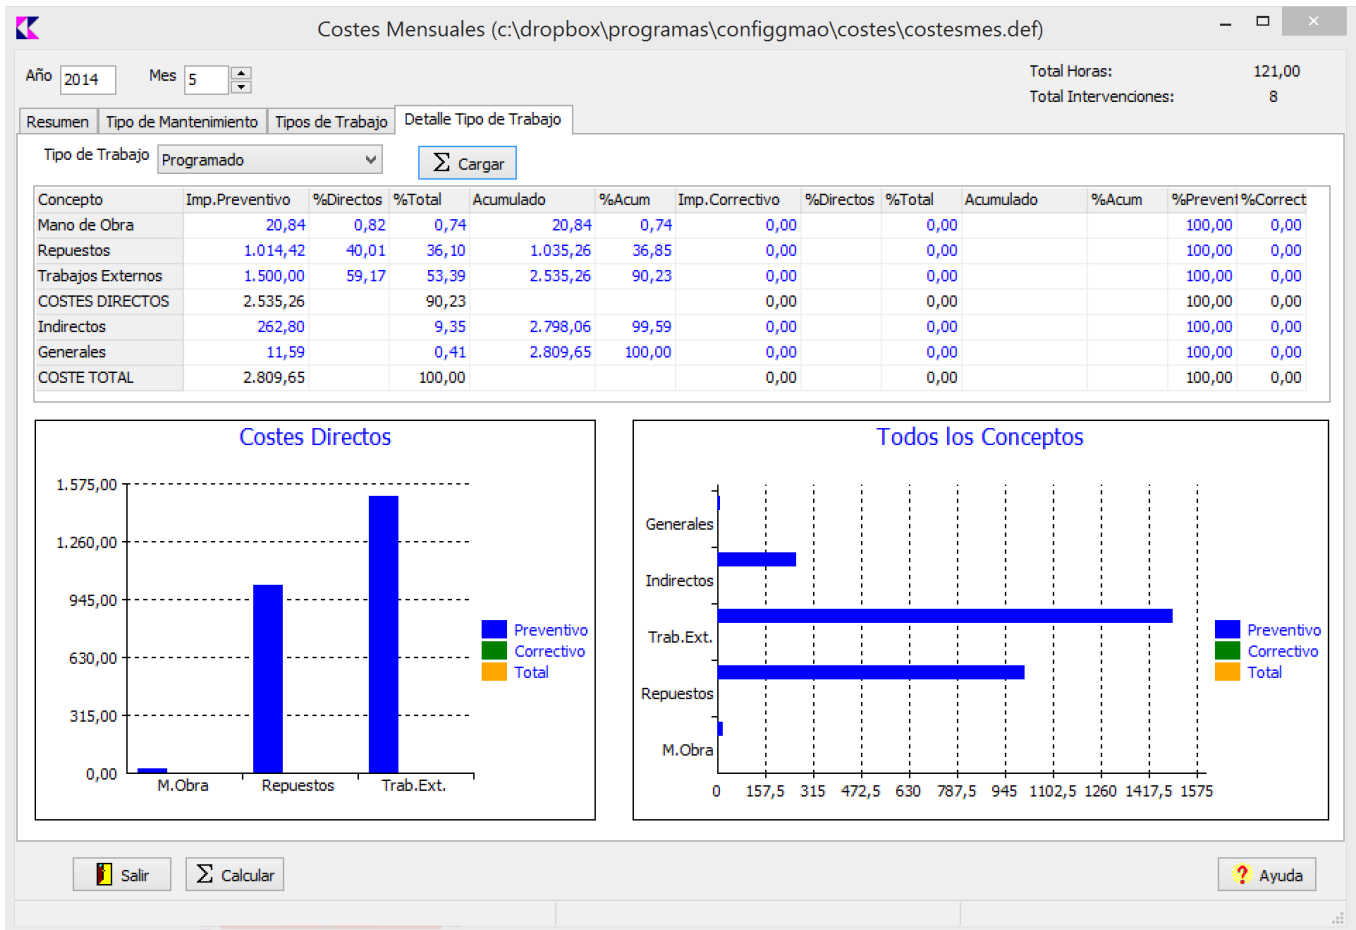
Costes Mensuales (c:\dropbox\programas\configgmao\costes\costesmes.def)

Año 2014 Mes 5

Total Horas: 121,00
Total Intervenciones: 8

Resumen | Tipo de Mantenimiento | Tipos de Trabajo | Detalle Tipo de Trabajo

Tipo de Trabajo Programado

Cargar

| Concepto | Imp.Preventivo | %Directos | %Total | Acumulado | %Acum | Imp.Correctivo | %Directos | %Total | Acumulado | %Acum | %Prevent | %Correct |
|---|---|---|---|---|---|---|---|---|---|---|---|---|
| Mano de Obra | 20,84 | 0,82 | 0,74 | 20,84 | 0,74 | 0,00 | | 0,00 | | | 100,00 | 0,00 |
| Repuestos | 1.014,42 | 40,01 | 36,10 | 1.035,26 | 36,85 | 0,00 | | 0,00 | | | 100,00 | 0,00 |
| Trabajos Externos | 1.500,00 | 59,17 | 53,39 | 2.535,26 | 90,23 | 0,00 | | 0,00 | | | 100,00 | 0,00 |
| COSTES DIRECTOS | 2.535,26 | | 90,23 | | | 0,00 | | 0,00 | | | 100,00 | 0,00 |
| Indirectos | 262,80 | | 9,35 | 2.798,06 | 99,59 | 0,00 | | 0,00 | | | 100,00 | 0,00 |
| Generales | 11,59 | | 0,41 | 2.809,65 | 100,00 | 0,00 | | 0,00 | | | 100,00 | 0,00 |
| COSTE TOTAL | 2.809,65 | | 100,00 | | | 0,00 | | 0,00 | | | 100,00 | 0,00 |

Costes Directos

1.575,00
1.260,00
945,00
630,00
315,00
0,00
M.Obra Repuestos Trab.Ext.

Preventivo
Correctivo
Total

Todos los Conceptos

Generales
Indirectos
Trab.Ext.
Repuestos
M.Obra
0 157,5 315 472,5 630 787,5 945 1102,5 1260 1417,5 1575

Preventivo
Correctivo
Total

Salir
Calcular
Ayuda